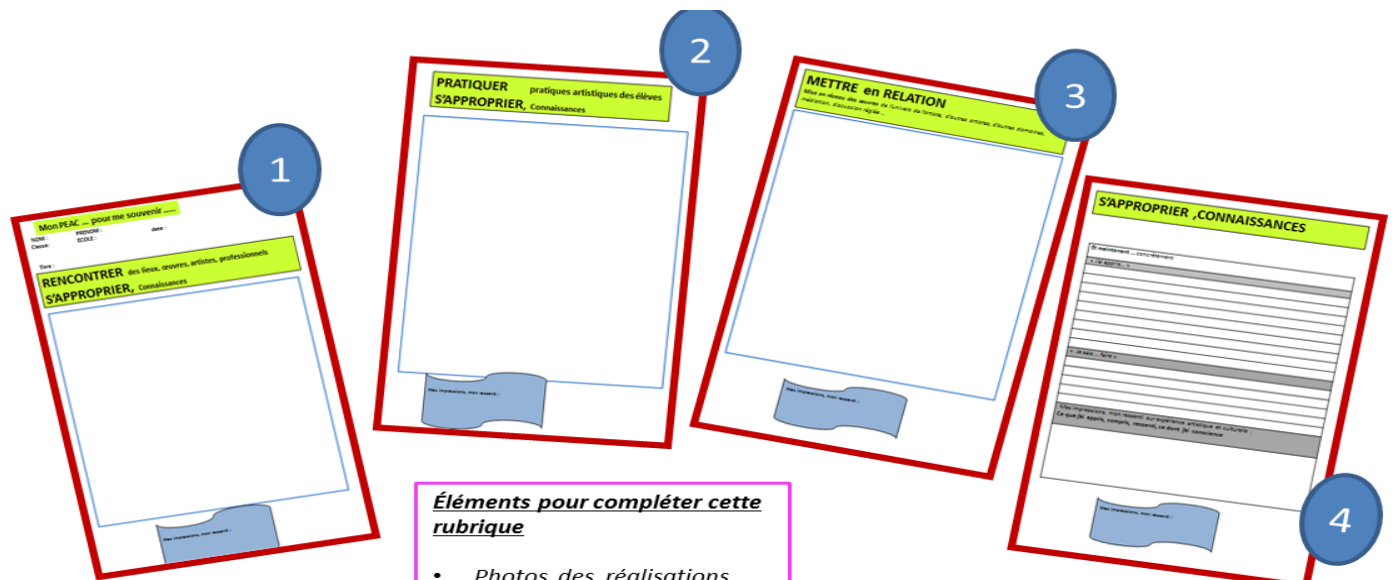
1

Mon PEAC ... pour me souvenir .....

NOM : PRENOM : date :
Classe : ECOLE :

Titre :

RENCONTRER des lieux, œuvres, artistes, professionnels
S'APPROPRIER, Connaissances

Mes impressions, mon ressenti :

2

PRATIQUER pratiques artistiques des élèves
S'APPROPRIER, Connaissances

Mes impressions, mon ressenti :

3

METTRE en RELATION
Mise en réseau des œuvres de l'univers de l'artiste, d'autres artistes, d'autres domaines, médiation, discussion réglée...

Mes impressions, mon ressenti :

S'APPROPRIER ,CONNAISSANCES

Et maintenant ... concrètement
« J'ai appris... »

« Je sais ... faire »

Mes impressions, mon ressenti sur expérience artistique et culturelle :
Ce que j'ai appris, compris, ressenti, ce dont j'ai conscience

Mes impressions, mon ressenti :

4

Éléments pour compléter cette rubrique

• Photos des réalisations